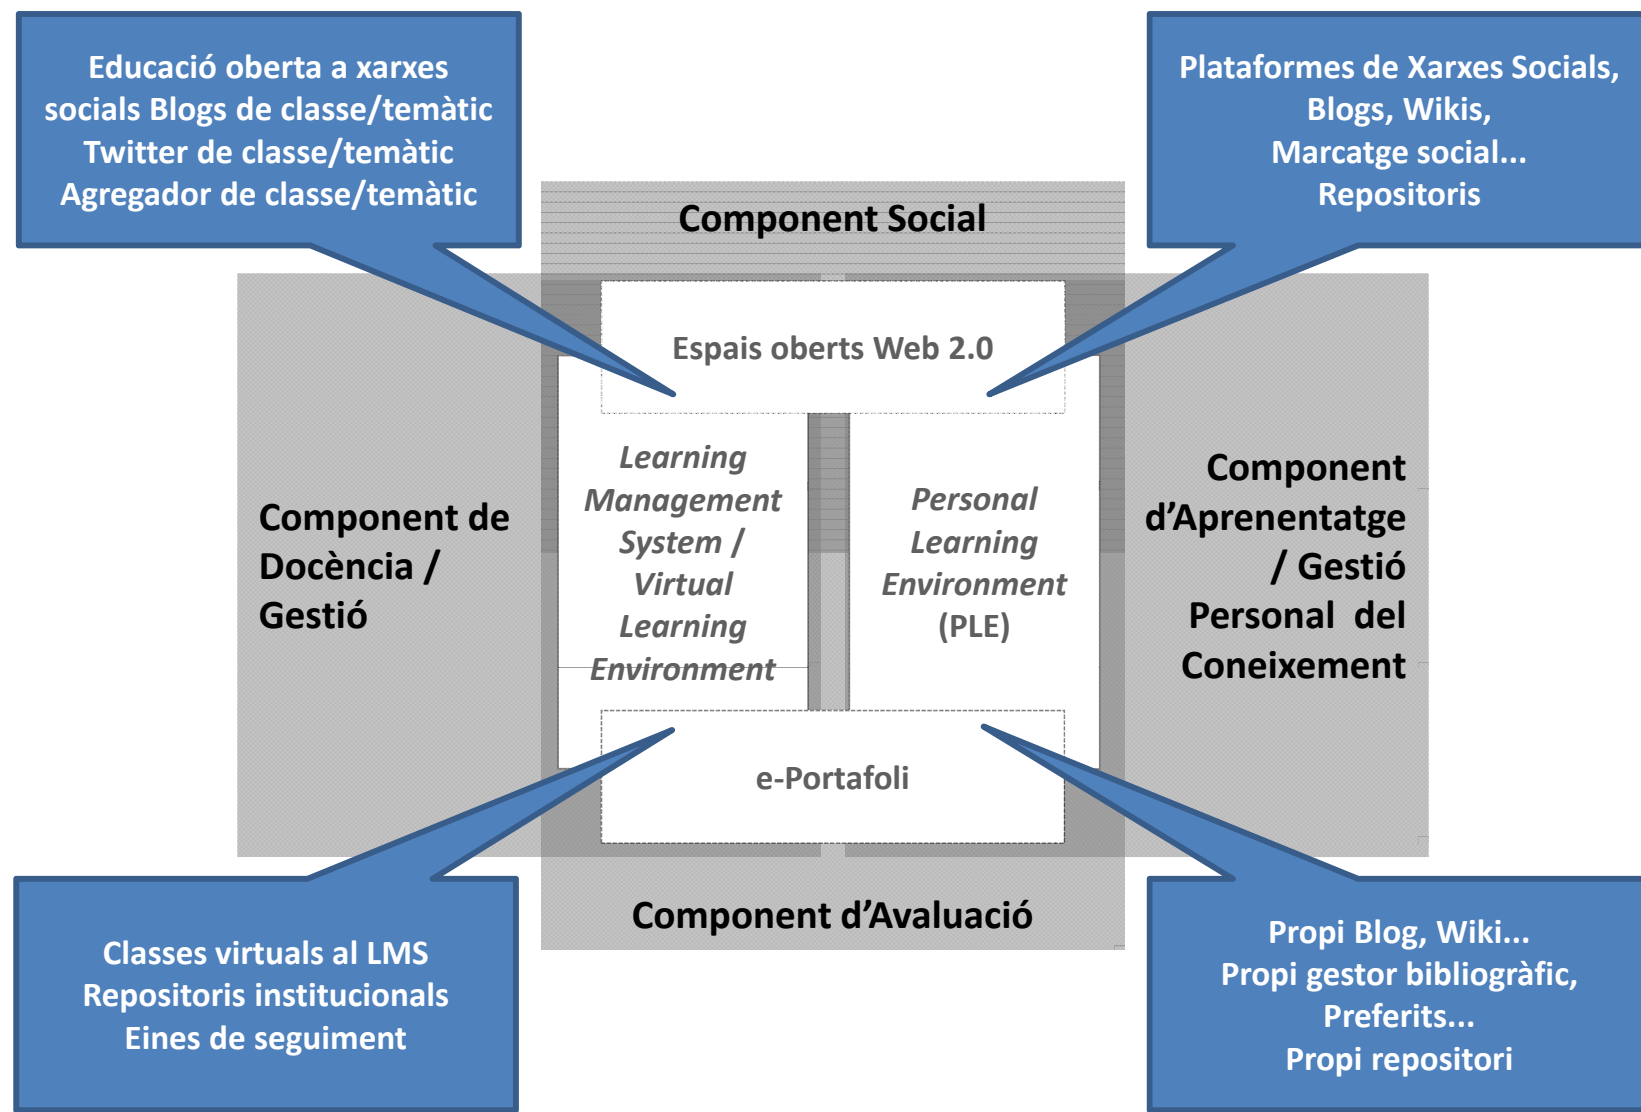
Educació oberta a xarxes socials Blogs de classe/temàtic Twitter de classe/temàtic Agregador de classe/temàtic

Plataformes de Xarxes Socials, Blogs, Wikis, Marcatge social... Repositoris

Component Social

Espais oberts Web 2.0

Component de Docència / Gestió

Learning Management System / Virtual Learning Environment

Personal Learning Environment (PLE)

Component d'Aprenentatge / Gestió Personal del Coneixement

e-Portafoli

Component d'Avaluació

Classes virtuals al LMS
Repositoris institucionals
Eines de seguiment

Propi Blog, Wiki...
Propi gestor bibliogràfic, Preferits...
Propi repositori